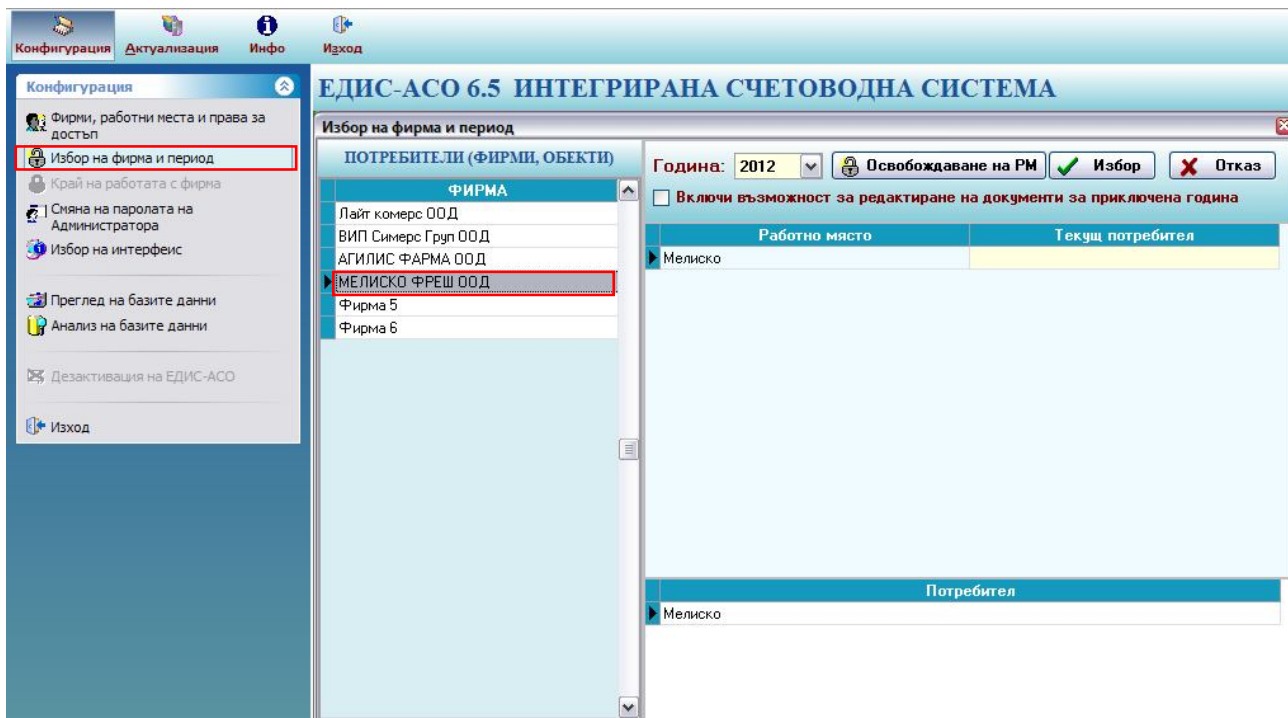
Конфигурация Актуализация Инфо Изход

Конфигурация

Фирми, работни места и права за достъп
Избор на фирма и период
Край на работата с фирма
Смяна на паролата на Администратора
Избор на интерфейс

Преглед на базите данни
Анализ на базите данни

Дезактивация на ЕДИС-АСО

Изход

ЕДИС-АСО 6.5 ИНТЕГРИРАНА СЧЕТОВОДНА СИСТЕМА

Избор на фирма и период

ПОТРЕБИТЕЛИ (ФИРМИ, ОБЕКТИ)

| ФИРМА |
|---|
| Лайт комерс ООД |
| ВИП Симерс Груп ООД |
| АГИЛИС ФАРМА ООД |
| МЕЛИСКО ФРЕШ ООД |
| Фирма 5 |
| Фирма 6 |

Година: 2012 Освобождаване на РМ Избор Отказ

Включи възможност за редактиране на документи за приключена година

| Работно място | Текущ потребител |
|---|---|
| Мелиско | |

| Потребител |
|---|
| Мелиско |